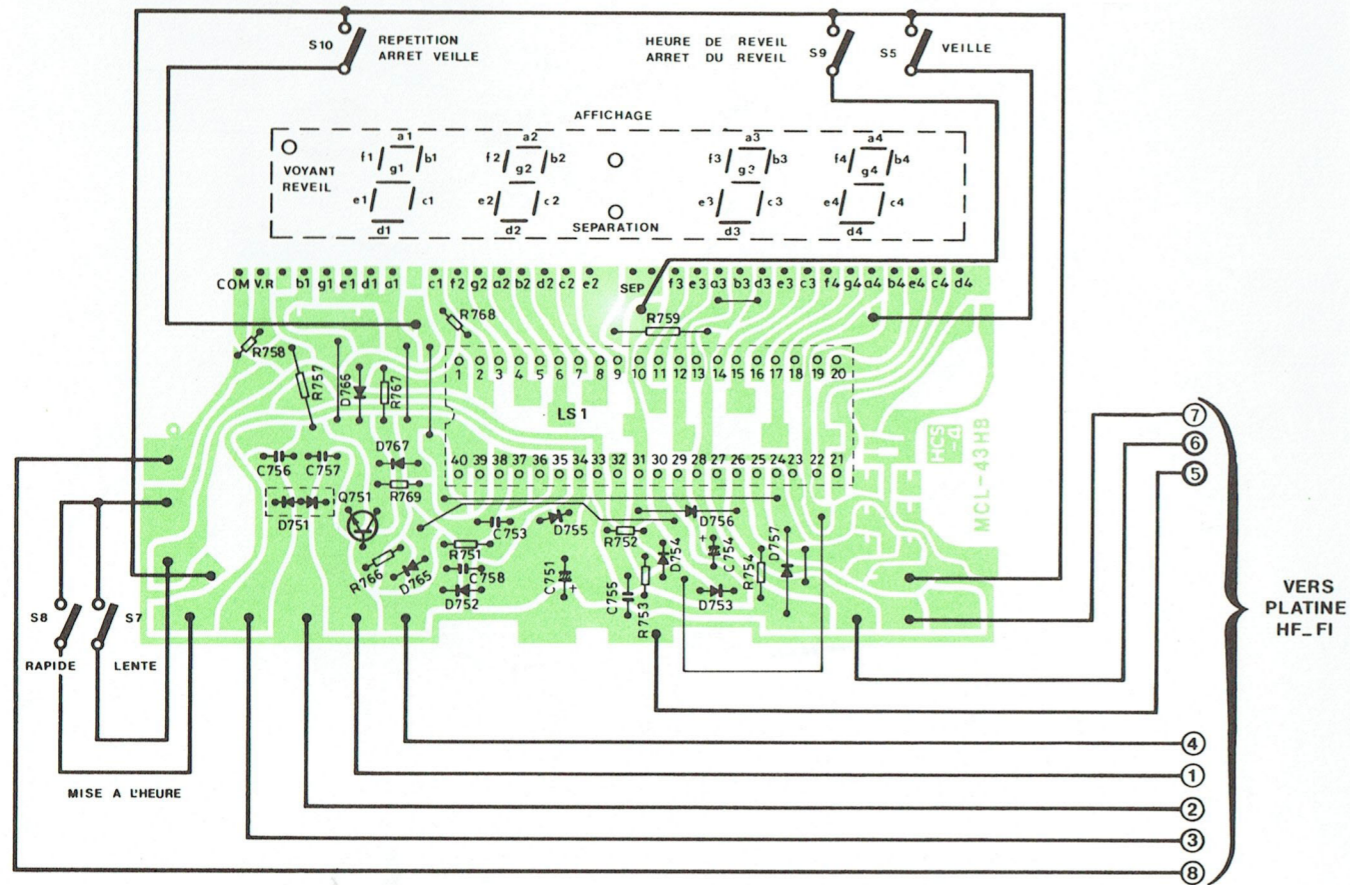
S10 REPETITION ARRET VEILLE

HEURE DE REVEIL ARRET DU REVEIL S9 S5 VEILLE

AFFICHAGE

VOYANT REVEIL

a1 f1 g1 b1 e1 c1 d1

a2 f2 g2 b2 e2 c2 d2

SEPARATION

a3 f3 g3 b3 e3 c3 d3

a4 f4 g4 b4 e4 c4 d4

COM V.R b1 g1 e1 d1 a1 c1 f2 g2 a2 b2 d2 c2 e2 SEP f3 e3 a3 b3 d3 e3 c3 f4 g4 a4 b4 e4 c4 d4

R768 R759 R758 R757 D766 R767

1 2 3 4 5 6 7 8 9 10 11 12 13 14 15 16 17 18 19 20

LS1

40 39 38 37 36 35 34 33 32 31 30 29 28 27 26 25 24 23 22 21

D767 C756 C757 R769 D751 Q751 C753 D755 R752 D756 R751 D754 C754 D757 R766 D765 C758 R754 D752 C751 C755 R753 D753

HCS-4 MCL-43HB

S8 S7 RAPIDE LENTE

MISE A L'HEURE

7 6 5

VERS PLATINE HF_FI

4 1 2 3 8